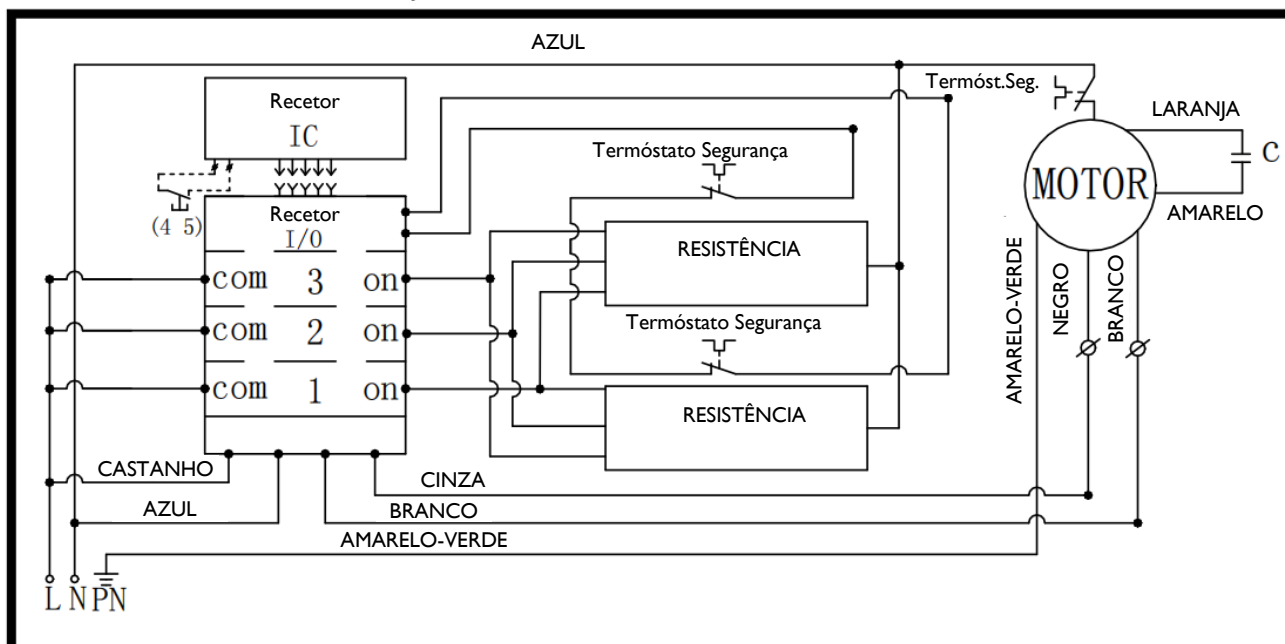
AZUL

Recetor
IC

Termóst.Seg.

LARANJA

Termóstato Segurança

C

MOTOR

Recetor
I/0

(4 5)

AMARELO

RESISTÊNCIA

com 3 on
com 2 on
com 1 on

Termóstato Segurança

AMARELO-VERDE

NEGRO

BRANCO

RESISTÊNCIA

CASTANHO

CINZA

AZUL

BRANCO

AMARELO-VERDE

L N PN